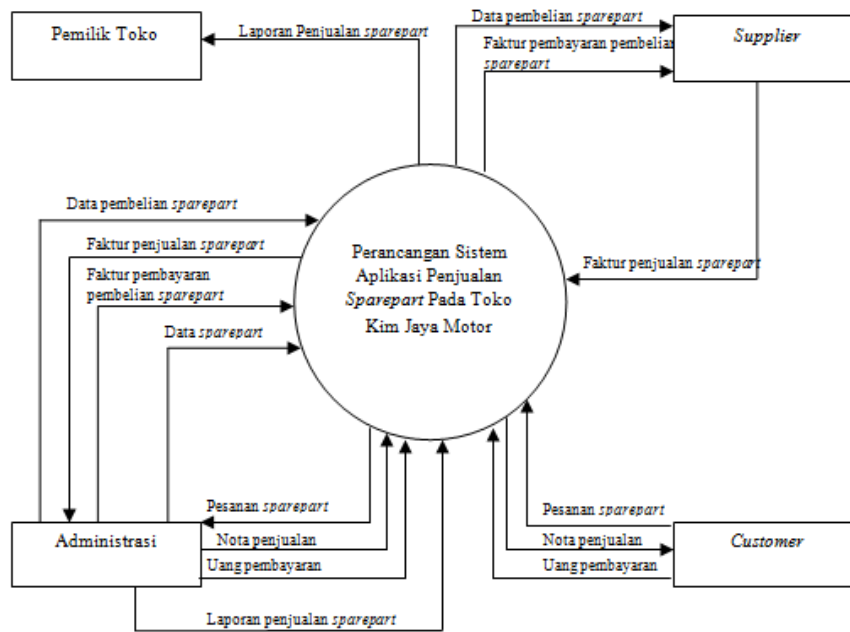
Pemilik Toko

Laporan Penjualan *sparepart*

Data pembelian *sparepart*

Faktur pembayaran pembelian *sparepart*

*Supplier*

Data pembelian *sparepart*

Faktur penjualan *sparepart*

Faktur pembayaran pembelian *sparepart*

Data *sparepart*

Perancangan Sistem Aplikasi Penjualan *Sparepart* Pada Toko Kim Jaya Motor

Faktur penjualan *sparepart*

Pesanan *sparepart*

Administrasi

Nota penjualan

Uang pembayaran

Laporan penjualan *sparepart*

Pesanan *sparepart*

Nota penjualan

Uang pembayaran

*Customer*